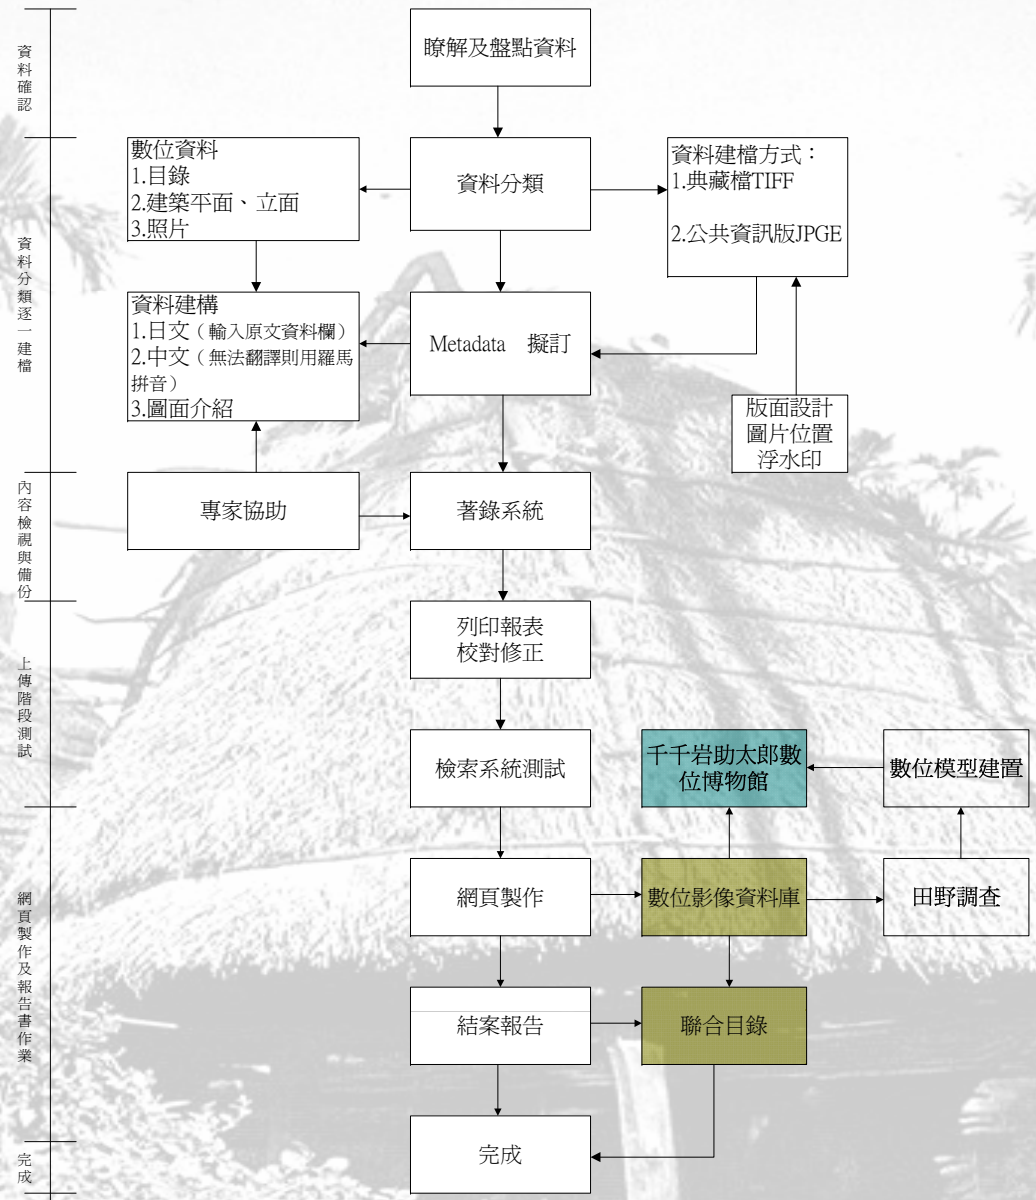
資料確認

瞭解及盤點資料

資料分類逐一建檔

數位資料
1.目錄
2.建築平面、立面
3.照片

資料分類

資料建檔方式：
1.典藏檔TIFF

2.公共資訊版JPGE

資料建構
1.日文（輸入原文資料欄）
2.中文（無法翻譯則用羅馬拼音）
3.圖面介紹

Metadata 擬訂

版面設計
圖片位置
浮水印

內容檢視與備份

專家協助

著錄系統

上傳階段測試

列印報表
校對修正

檢索系統測試

千千岩助太郎數位博物館

數位模型建置

網頁製作及報告書作業

網頁製作

數位影像資料庫

田野調查

結案報告

聯合目錄

完成

完成